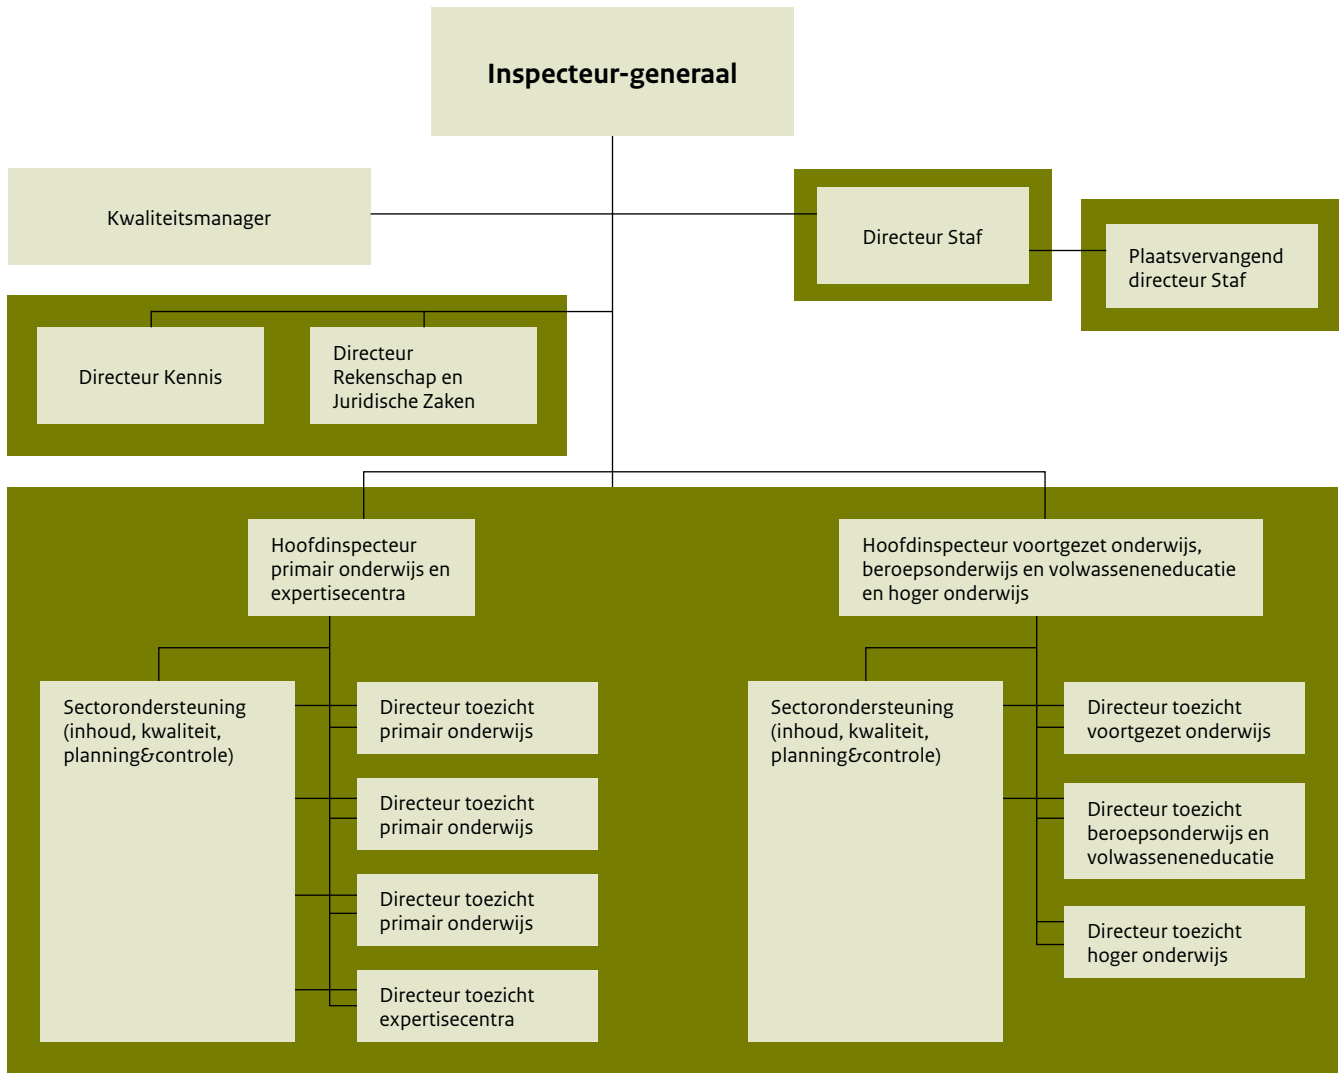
Inspecteur-generaal

Kwaliteitsmanager

Directeur Staf

Plaatsvervangend directeur Staf

Directeur Kennis

Directeur Rekenschap en Juridische Zaken

Hoofdinspecteur primair onderwijs en expertisecentra

Hoofdinspecteur voortgezet onderwijs, beroepsonderwijs en volwasseneneducatie en hoger onderwijs

Sectorondersteuning (inhoud, kwaliteit, planning&controle)

Directeur toezicht primair onderwijs

Directeur toezicht primair onderwijs

Directeur toezicht primair onderwijs

Directeur toezicht expertisecentra

Sectorondersteuning (inhoud, kwaliteit, planning&controle)

Directeur toezicht voortgezet onderwijs

Directeur toezicht beroepsonderwijs en volwasseneneducatie

Directeur toezicht hoger onderwijs